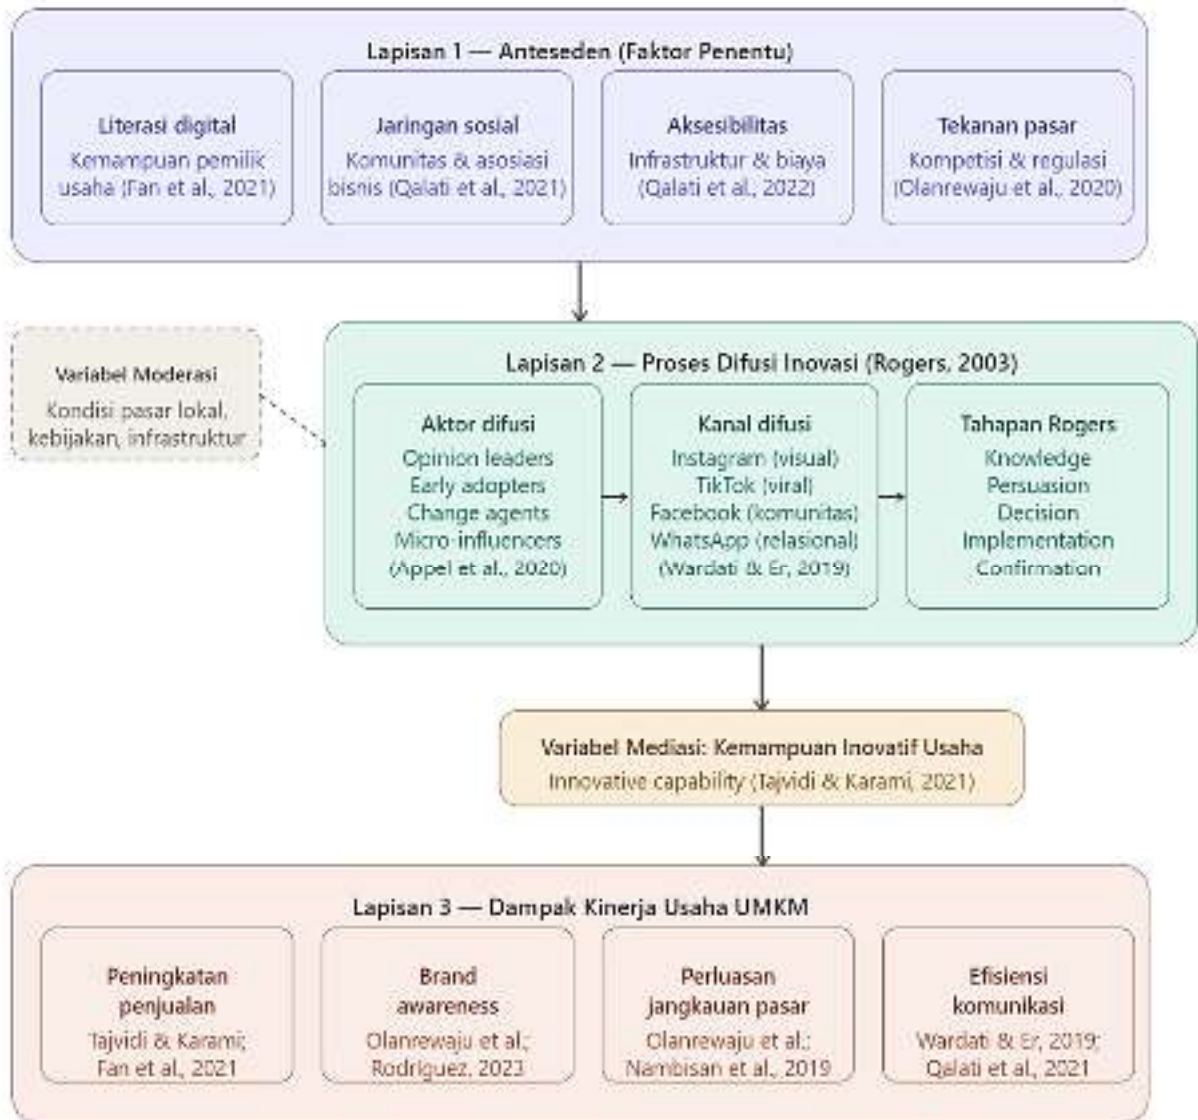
Lapisan 1 — Anteseden (Faktor Penentu)

Literasi digital
Kemampuan pemilik usaha (Fan et al., 2021)

Jaringan sosial
Komunitas & asosiasi bisnis (Qalati et al., 2021)

Aksesibilitas
Infrastruktur & biaya (Qalati et al., 2022)

Tekanan pasar
Kompetisi & regulasi (Olanrewaju et al., 2020)

Variabel Moderasi
Kondisi pasar lokal, kebijakan, infrastruktur

Lapisan 2 — Proses Difusi Inovasi (Rogers, 2003)

Aktor difusi
Opinion leaders
Early adopters
Change agents
Micro-influencers
(Appel et al., 2020)

Kanal difusi
Instagram (visual)
TikTok (viral)
Facebook (komunitas)
WhatsApp (relasional)
(Wardati & Er, 2019)

Tahapan Rogers
Knowledge
Persuasion
Decision
Implementation
Confirmation

Variabel Mediasi: Kemampuan Inovatif Usaha
Innovative capability (Tajvidi & Karami, 2021)

Lapisan 3 — Dampak Kinerja Usaha UMKM

Peningkatan penjualan
Tajvidi & Karami; Fan et al., 2021

Brand awareness
Olanrewaju et al.; Rodriguez, 2023

Perluasan jangkauan pasar
Olanrewaju et al.; Nambisan et al., 2019

Efisiensi komunikasi
Wardati & Er, 2019; Qalati et al., 2021